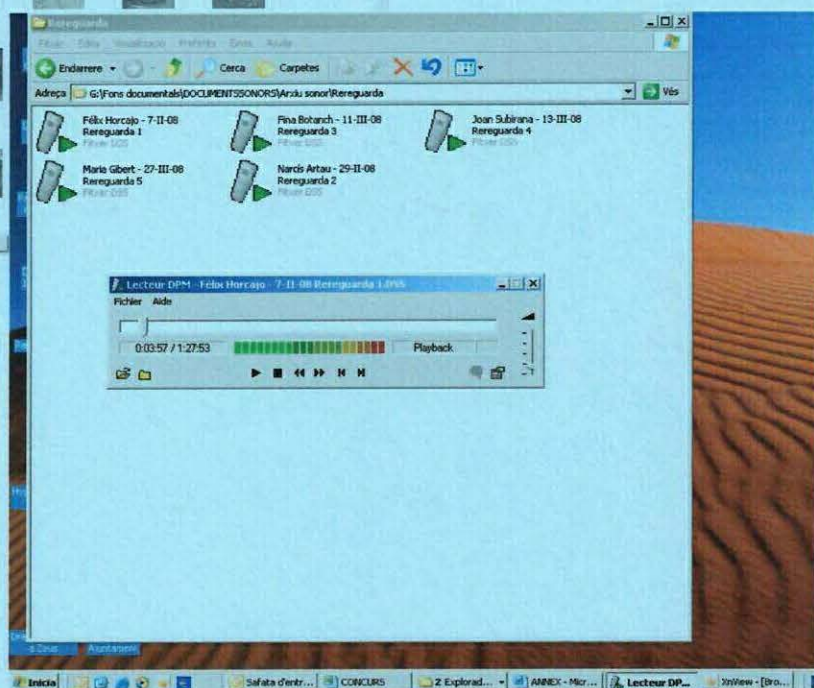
Rereguarda

Fitxer Edita Visualitza Preferits Eines Ajuda

Endarrere Cerca Carpetes

Adreça G:\Fons documentals\DOCUMENTSSONORS\Arxiu sonor\Rereguarda Vés

Fèlix Horcajo - 7-II-08
Rereguarda 1
Fitxer DSS

Fina Botanch - 11-III-08
Rereguarda 3
Fitxer DSS

Joan Subirana - 13-III-08
Rereguarda 4
Fitxer DSS

Maria Gibert - 27-III-08
Rereguarda 5
Fitxer DSS

Narcís Artau - 29-II-08
Rereguarda 2
Fitxer DSS

Lecteur DPM - Fèlix Horcajo - 7-II-08 Rereguarda 1.DSS

Fichier Aide

0:03:57 / 1:27:53

Playback

Inicia Safata d'entr... CONCURS 2 Explorad... ANNEX - Micr... Lecteur DP... XnView - [Bro...